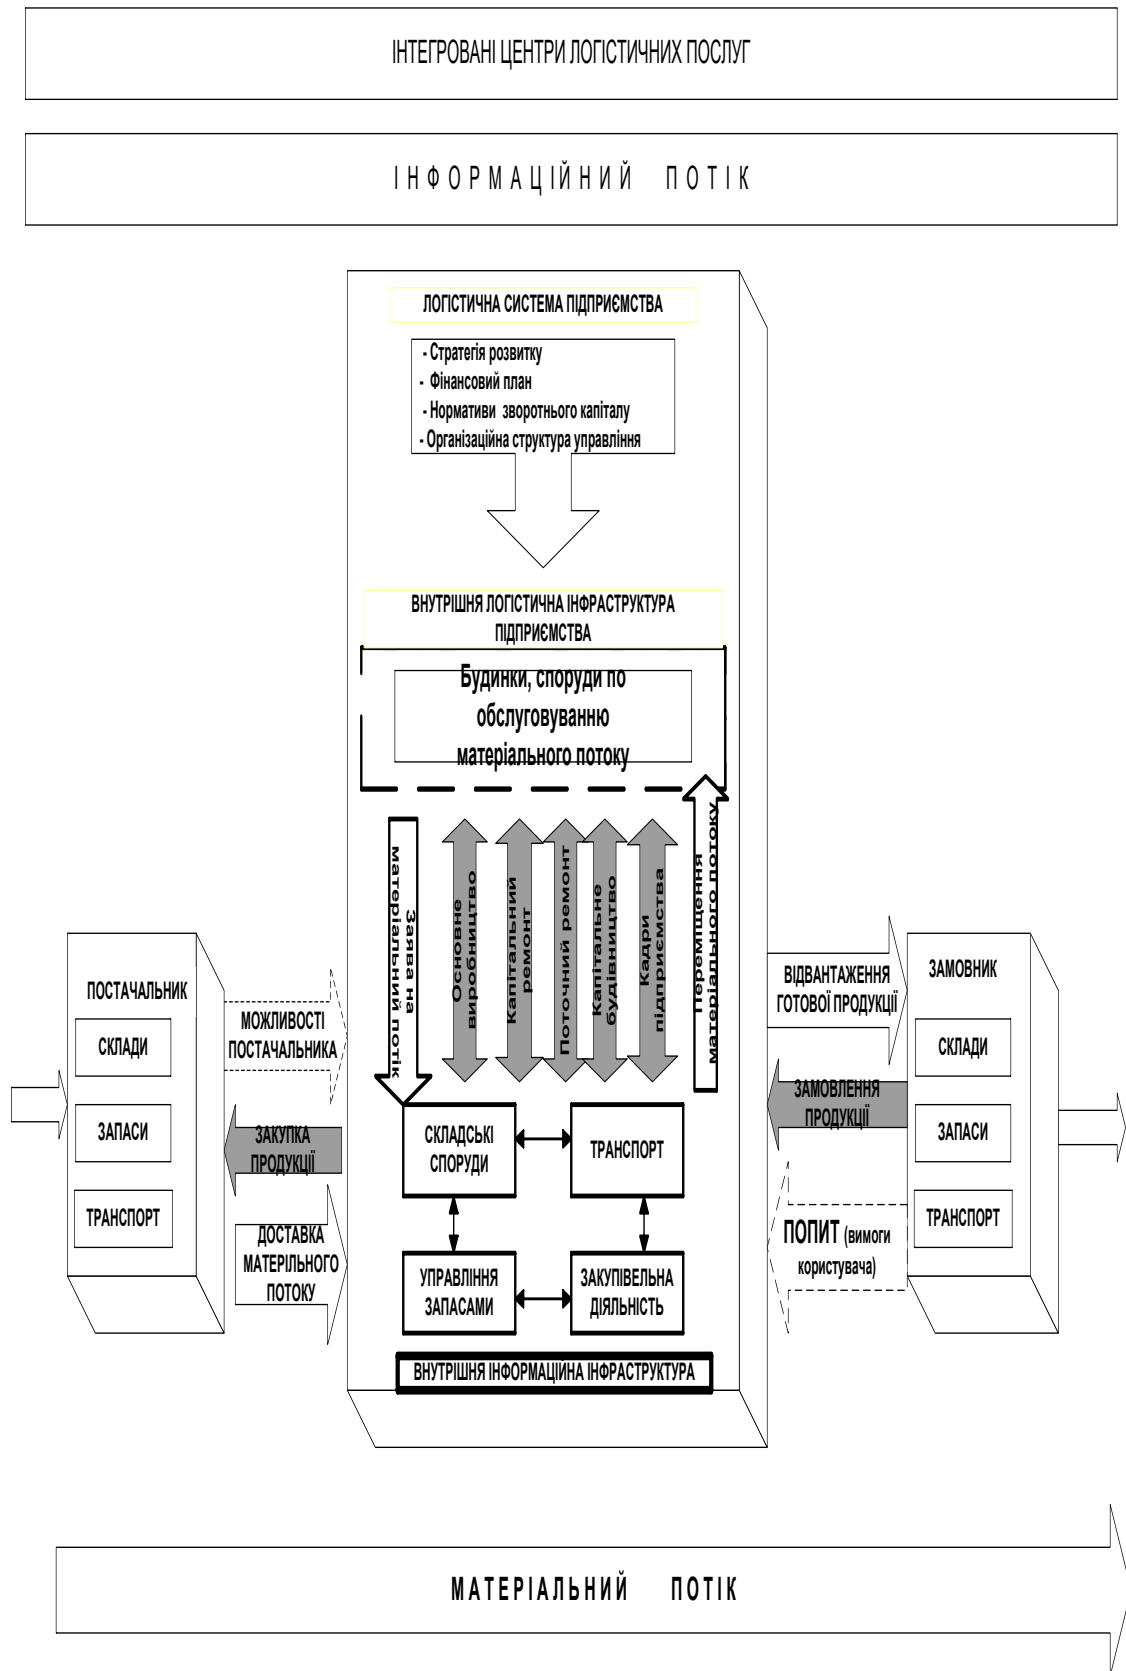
ІНТЕГРОВАНІ ЦЕНТРИ ЛОГІСТИЧНИХ ПОСЛУГ

ІНФОРМАЦІЙНИЙ ПОТІК

ЛОГІСТИЧНА СИСТЕМА ПІДПРИЄМСТВА

- Стратегія розвитку
- Фінансовий план
- Нормативи зворотнього капіталу
- Організаційна структура управління

ВНУТРІШНЯ ЛОГІСТИЧНА ІНФРАСТРУКТУРА ПІДПРИЄМСТВА

Будинки, споруди по обслуговуванню матеріального потоку

Заявка на матеріальний потік

Основне виробництво

Капітальний ремонт

Поточний ремонт

Капітальне будівництво

Кадри підприємства

Переміщення матеріального потоку

ПОСТАЧАЛЬНИК

СКЛАДИ

ЗАПАСИ

ТРАНСПОРТ

МОЖЛИВОСТІ ПОСТАЧАЛЬНИКА

ЗАКУПКА ПРОДУКЦІЇ

ДОСТАВКА МАТЕРІЛЬНОГО ПОТОКУ

СКЛАДСЬКІ СПОРУДИ

ТРАНСПОРТ

УПРАВЛІННЯ ЗАПАСАМИ

ЗАКУПІВЕЛЬНА ДІЯЛЬНІСТЬ

ВНУТРІШНЯ ІНФОРМАЦІЙНА ІНФРАСТРУКТУРА

ВІДВАНТАЖЕННЯ ГОТОВОЇ ПРОДУКЦІЇ

ЗАМОВЛЕННЯ ПРОДУКЦІЇ

ПОПИТ (вимоги користувача)

ЗАМОВНИК

СКЛАДИ

ЗАПАСИ

ТРАНСПОРТ

МАТЕРІАЛЬНИЙ ПОТІК